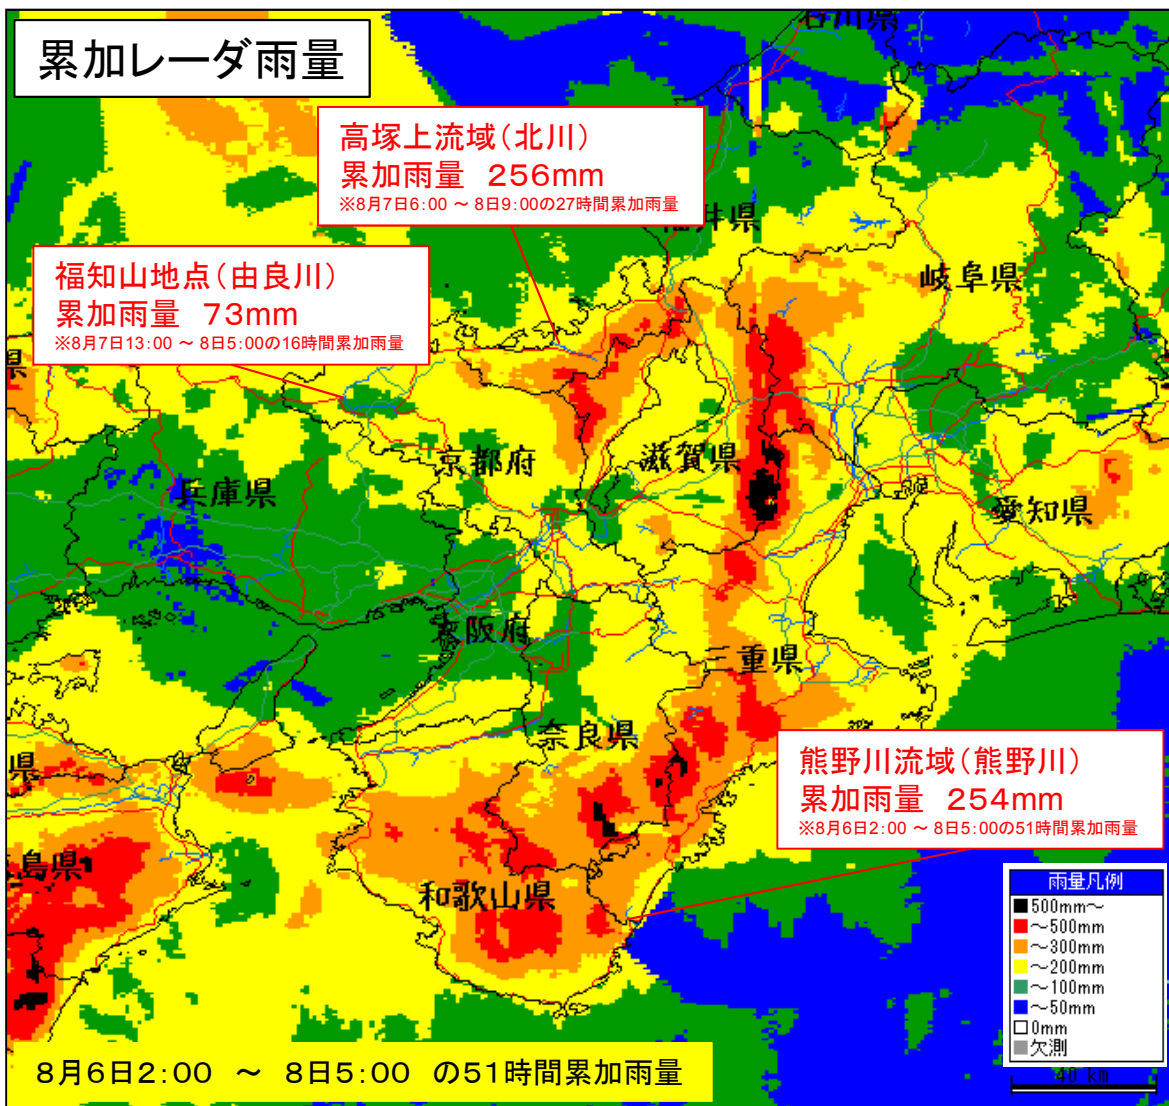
累加レーダ雨量

石川県

高塚上流域（北川）
累加雨量　256mm
※8月7日6:00 ～ 8日9:00の27時間累加雨量

福井県

福知山地点（由良川）
累加雨量　73mm
※8月7日13:00 ～ 8日5:00の16時間累加雨量

岐阜県

県

京都府

滋賀県

兵庫県

愛知県

大阪府

三重県

奈良県

県

熊野川流域（熊野川）
累加雨量　254mm
※8月6日2:00 ～ 8日5:00の51時間累加雨量

島県

和歌山県

雨量凡例
500mm～
～500mm
～300mm
～200mm
～100mm
～50mm
0mm
欠測

40 km

8月6日2:00　～　8日5:00　の51時間累加雨量